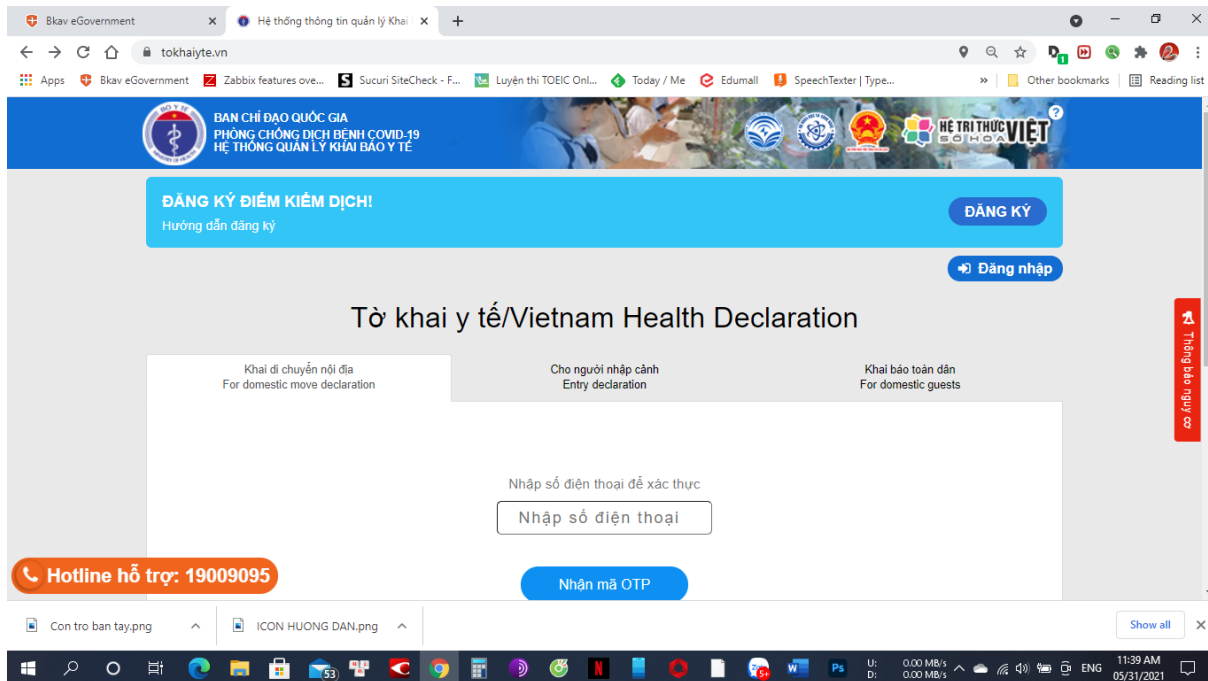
Bkav eGovernment
Hệ thống thông tin quản lý Khai
tokhaiyte.vn
Apps Bkav eGovernment Zabbix features ove... Sucuri SiteCheck - F... Luyện thi TOEIC Onl... Today / Me Edumall SpeechTexter | Type... Other bookmarks Reading list

BAN CHỈ ĐẠO QUỐC GIA
PHÒNG CHỐNG DỊCH BỆNH COVID-19
HỆ THỐNG QUẢN LÝ KHAI BÁO Y TẾ

HỆ TRI THỨC VIỆT SỐ HÓA

ĐĂNG KÝ ĐIỂM KIỂM DỊCH!
Hướng dẫn đăng ký
ĐĂNG KÝ

Đăng nhập

Tờ khai y tế/Vietnam Health Declaration

Khai di chuyển nội địa
For domestic move declaration

Cho người nhập cảnh
Entry declaration

Khai báo toàn dân
For domestic guests

Thông báo ngay

Nhập số điện thoại để xác thực
Nhập số điện thoại

Hotline hỗ trợ: 19009095

Nhận mã OTP

Con tro ban tay.png
ICON HUONG DAN.png
Show all

53
U: 0.00 MB/s
D: 0.00 MB/s
ENG
11:39 AM
05/31/2021